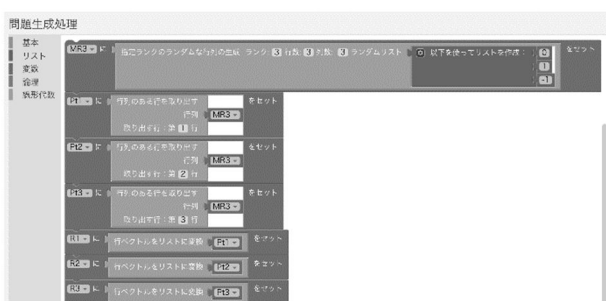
問題生成処理

基本
リスト
変数
論理
線形代数

MR3 に 指定ランクのランダムな行列の生成 ランク 3 行数 3 列数 3 ランダムリスト 0 以下を使ってリストを作成 0 1 -1 をセット

R1 に 行列のある行を取り出す 行列 MR3 取り出す行：第 1 行 をセット

R2 に 行列のある行を取り出す 行列 MR3 取り出す行：第 2 行 をセット

R3 に 行列のある行を取り出す 行列 MR3 取り出す行：第 3 行 をセット

R1 に 行ベクトルをリストに変換 R1 をセット

R2 に 行ベクトルをリストに変換 R2 をセット

R3 に 行ベクトルをリストに変換 R3 をセット